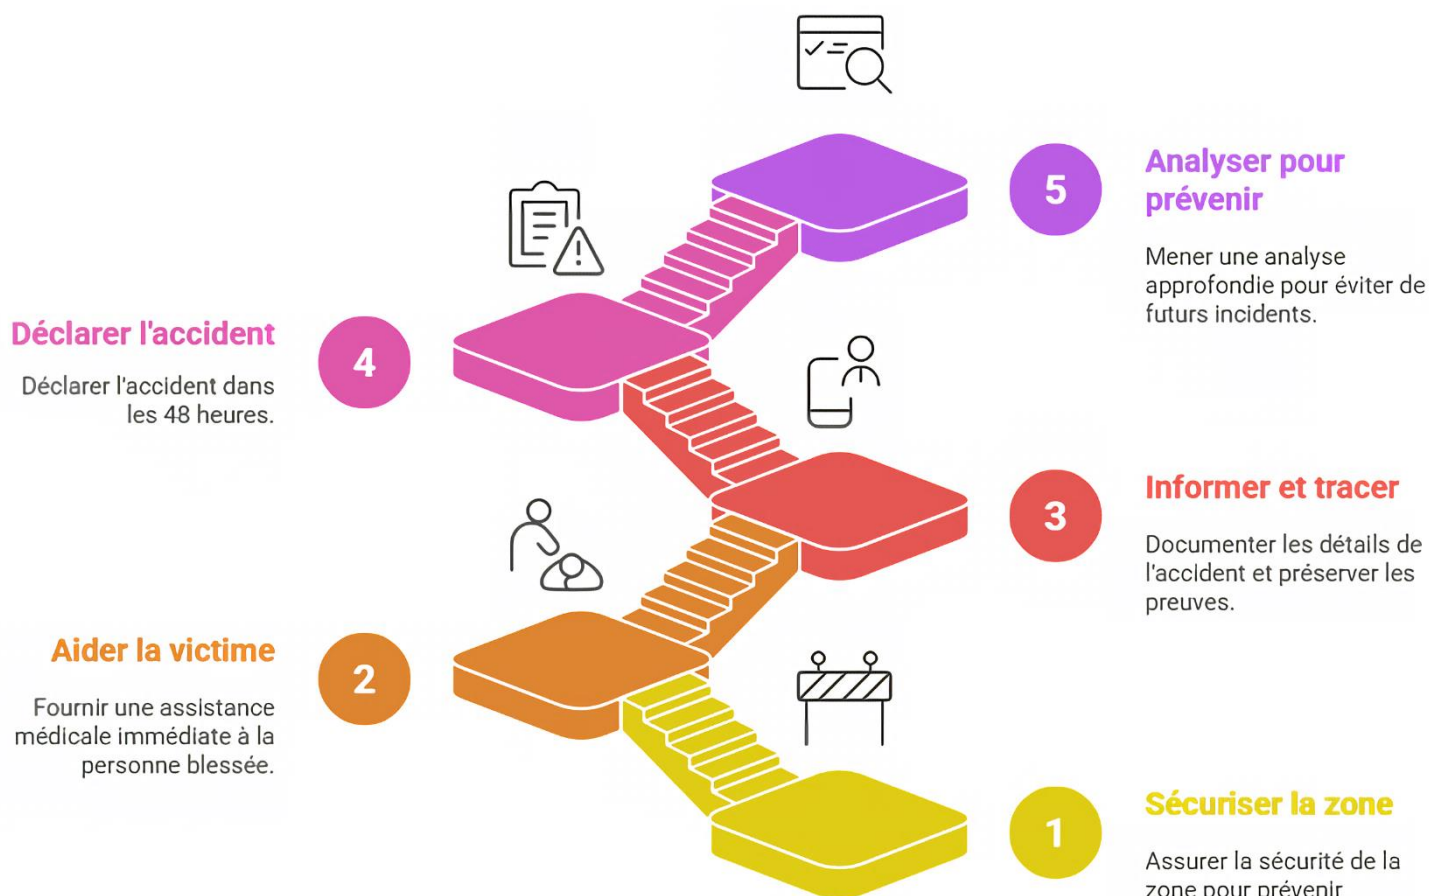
5

Analyser pour prévenir

Mener une analyse approfondie pour éviter de futurs incidents.

4

Déclarer l'accident

Déclarer l'accident dans les 48 heures.

3

Informer et tracer

Documenter les détails de l'accident et préserver les preuves.

2

Aider la victime

Fournir une assistance médicale immédiate à la personne blessée.

1

Sécuriser la zone

Assurer la sécurité de la zone pour prévenir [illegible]